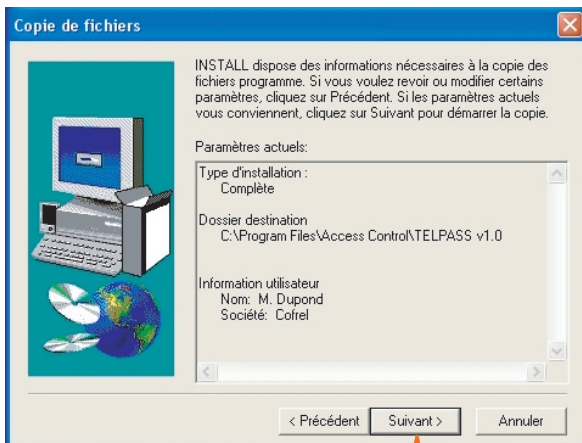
Copie de fichiers

INSTALL dispose des informations nécessaires à la copie des fichiers programme. Si vous voulez revoir ou modifier certains paramètres, cliquez sur Précédent. Si les paramètres actuels vous conviennent, cliquez sur Suivant pour démarrer la copie.

Paramètres actuels:

Type d'installation :
Complète

Dossier destination
C:\Program Files\Access Control\TELPASS v1.0

Information utilisateur
Nom: M. Dupond
Société: Cofrel

< Précédent
Suivant >
Annuler